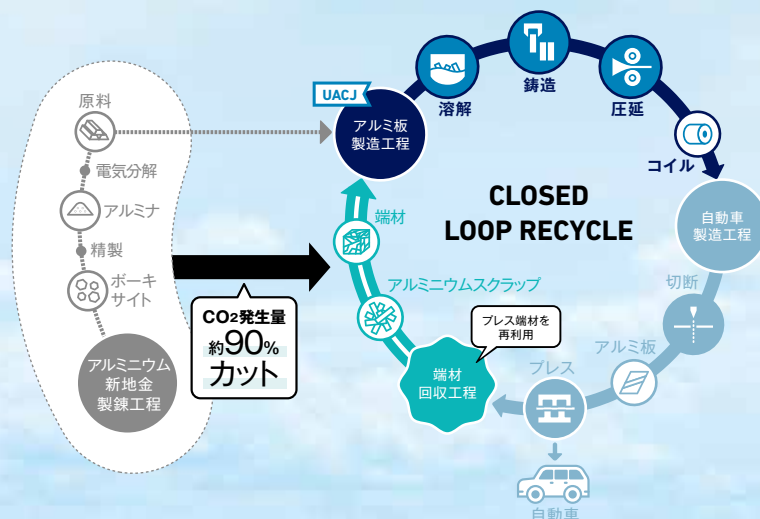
原料

電気分解

アルミナ

精製

ボーキサイト

アルミニウム新地金製錬工程

$CO_2$発生量約90%カット

UACJ

アルミ板製造工程

溶解

鋳造

圧延

コイル

CLOSED LOOP RECYCLE

自動車製造工程

切断

アルミ板

プレス

自動車

端材回収工程

プレス端材を再利用

アルミニウムスクラップ

端材